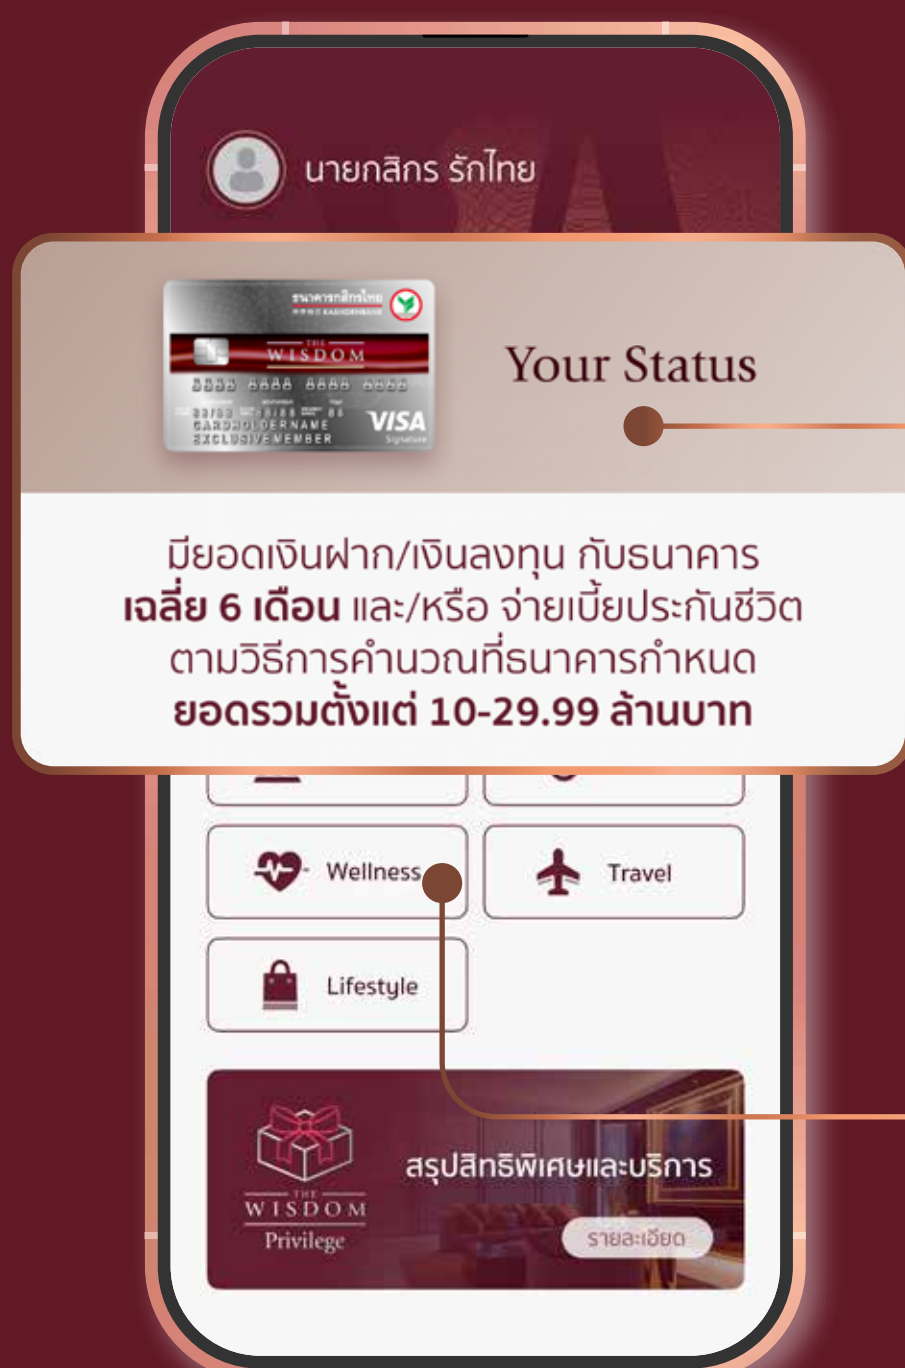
นายกสิกร รักไทย

ธนาคารกสิกรไทย KASIKORNBANK

THE WISDOM

8888 8888 8888 8888

CARDHOLDER NAME
EXCLUSIVE MEMBER

VISA Signature

Your Status

มียอดเงินฝาก/เงินลงทุน กับธนาคาร **เฉลี่ย 6 เดือน** และ/หรือ จ่ายเบี้ยประกันชีวิต ตามวิธีการคำนวณที่ธนาคารกำหนด **ยอดรวมตั้งแต่ 10-29.99 ล้านบาท**

Wellness

Travel

Lifestyle

THE WISDOM Privilege

สรุปสิทธิพิเศษและบริการ

รายละเอียด